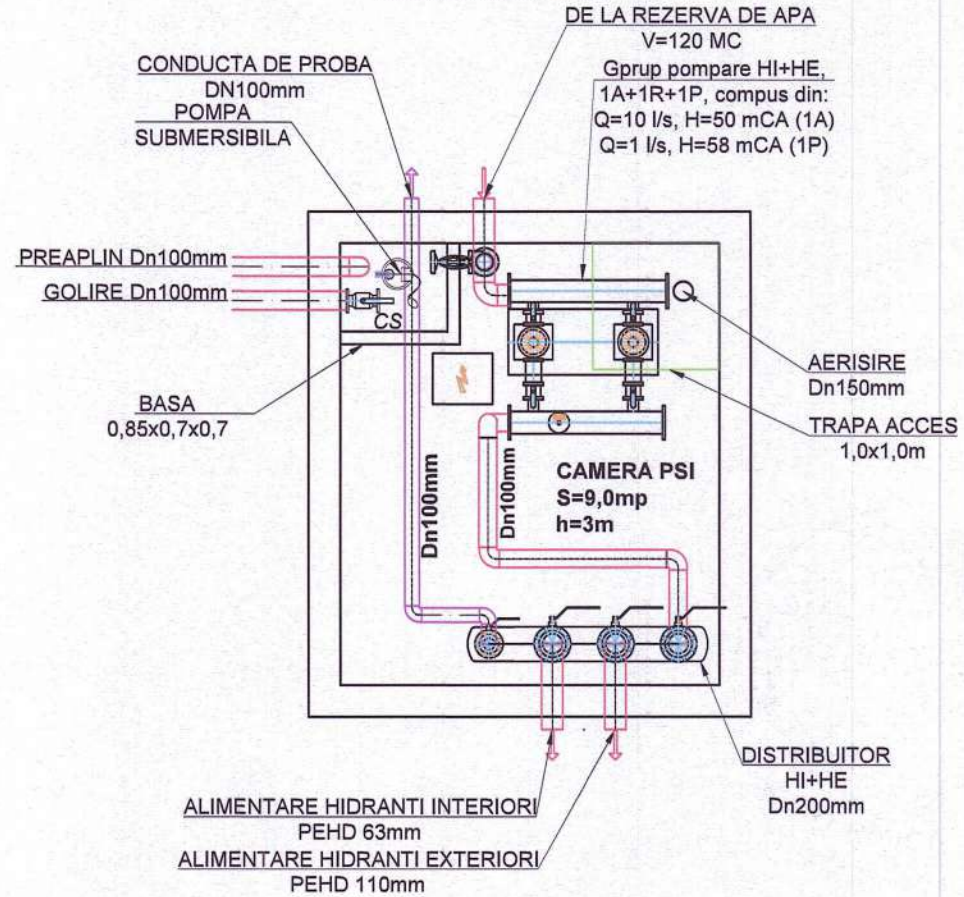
DE LA REZERVA DE APA
V=120 MC
Gprup pompare HI+HE,
1A+1R+1P, compus din:
Q=10 l/s, H=50 mCA (1A)
Q=1 l/s, H=58 mCA (1P)

CONDUCTA DE PROBA
DN100mm
POMPA
SUBMERSIBILA

PREAPLIN Dn100mm
GOLIRE Dn100mm
CS

BASA
0,85x0,7x0,7

AERISIRE
Dn150mm

TRAPA ACCES
1,0x1,0m

Dn100mm
Dn100mm

CAMERA PSI
S=9,0mp
h=3m

DISTRIBUITOR
HI+HE
Dn200mm

ALIMENTARE HIDRANTI INTERIORI
PEHD 63mm
ALIMENTARE HIDRANTI EXTERIORI
PEHD 110mm